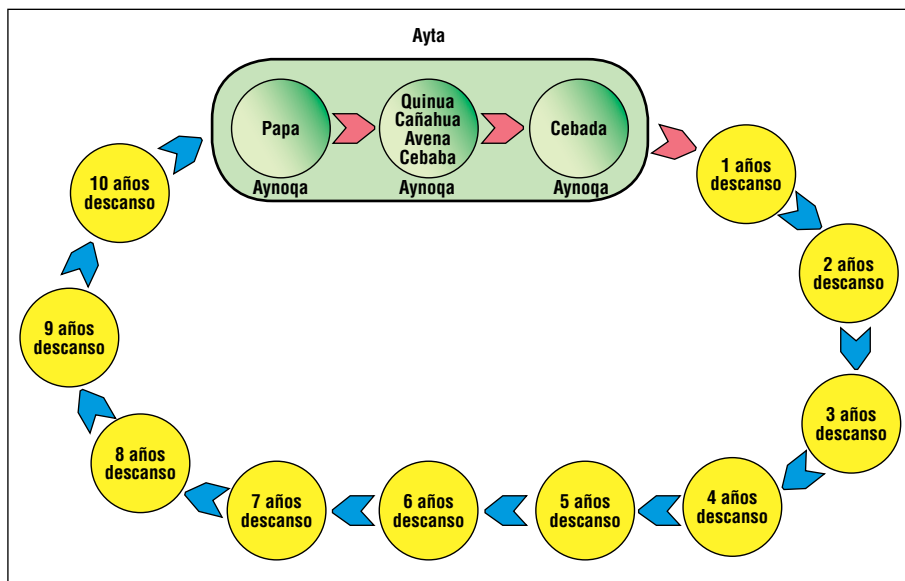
Ayta

Papa
Aynoqa

Quinua
Cañahua
Avena
Cebaba
Aynoqa

Cebada
Aynoqa

1 años descanso

2 años descanso

3 años descanso

4 años descanso

5 años descanso

6 años descanso

7 años descanso

8 años descanso

9 años descanso

10 años descanso